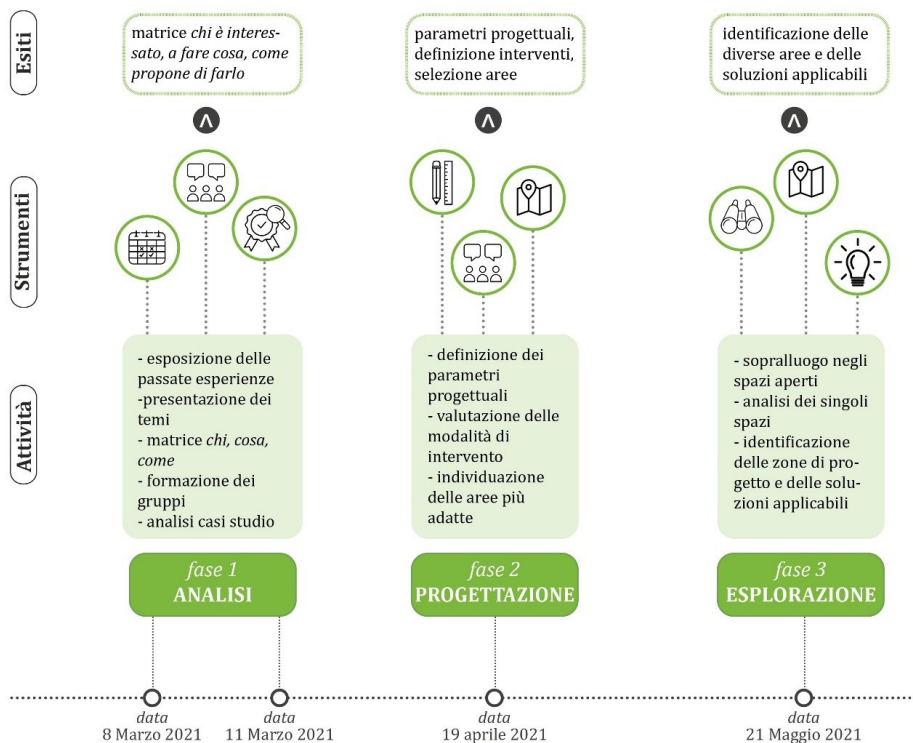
Esiti

matrice *chi è interessato, a fare cosa, come propone di farlo*

parametri progettuali, definizione interventi, selezione aree

identificazione delle diverse aree e delle soluzioni applicabili

Strumenti

Attività

- esposizione delle passate esperienze
-presentazione dei temi
- matrice *chi, cosa, come*
- formazione dei gruppi
- analisi casi studio

- definizione dei parametri progettuali
- valutazione delle modalità di intervento
- individuazione delle aree più adatte

- sopralluogo negli spazi aperti
- analisi dei singoli spazi
- identificazione delle zone di progetto e delle soluzioni applicabili

*fase 1*
ANALISI

*fase 2*
PROGETTAZIONE

*fase 3*
ESPLORAZIONE

*data*
8 Marzo 2021

*data*
11 Marzo 2021

*data*
19 aprile 2021

*data*
21 Maggio 2021